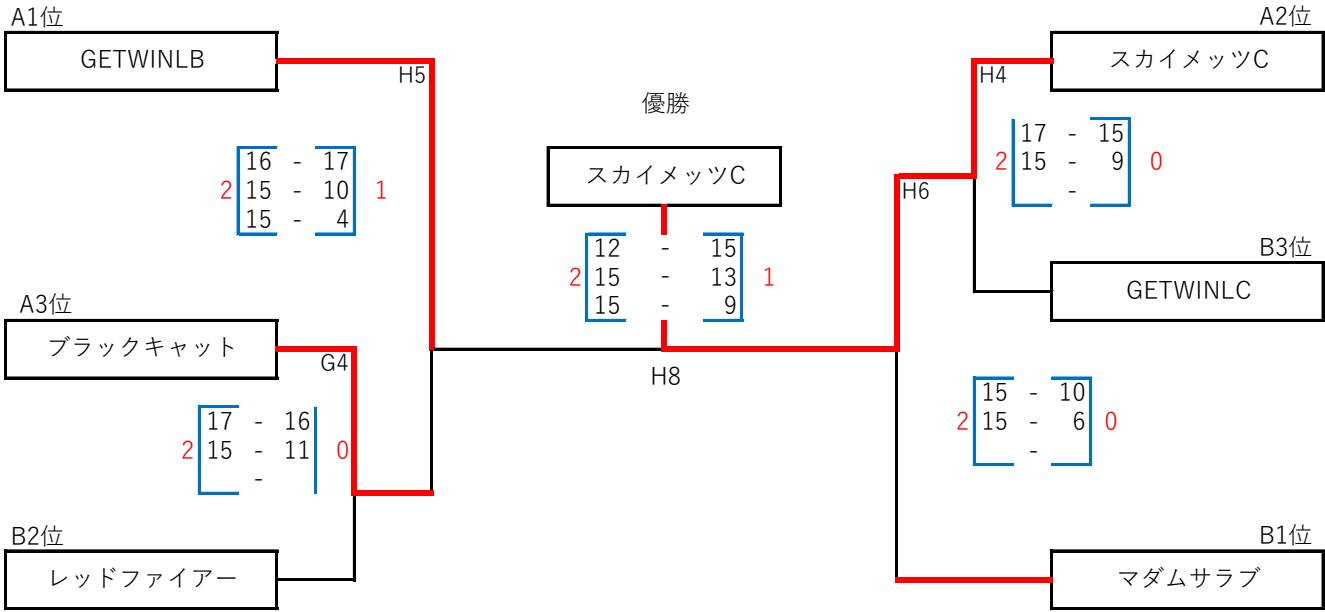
A1位

GETWINLB

H5

16 - 17
2 15 - 10 1
15 - 4

A3位

ブラックキャット

G4

17 - 16
2 15 - 11 0
-

B2位

レッドファイアー

優勝

スカイメッツC

12 - 15
2 15 - 13 1
15 - 9

H8

A2位

スカイメッツC

H4

17 - 15
2 15 - 9 0
-

H6

B3位

GETWINLC

15 - 10
2 15 - 6 0
-

B1位

マダムサラブ